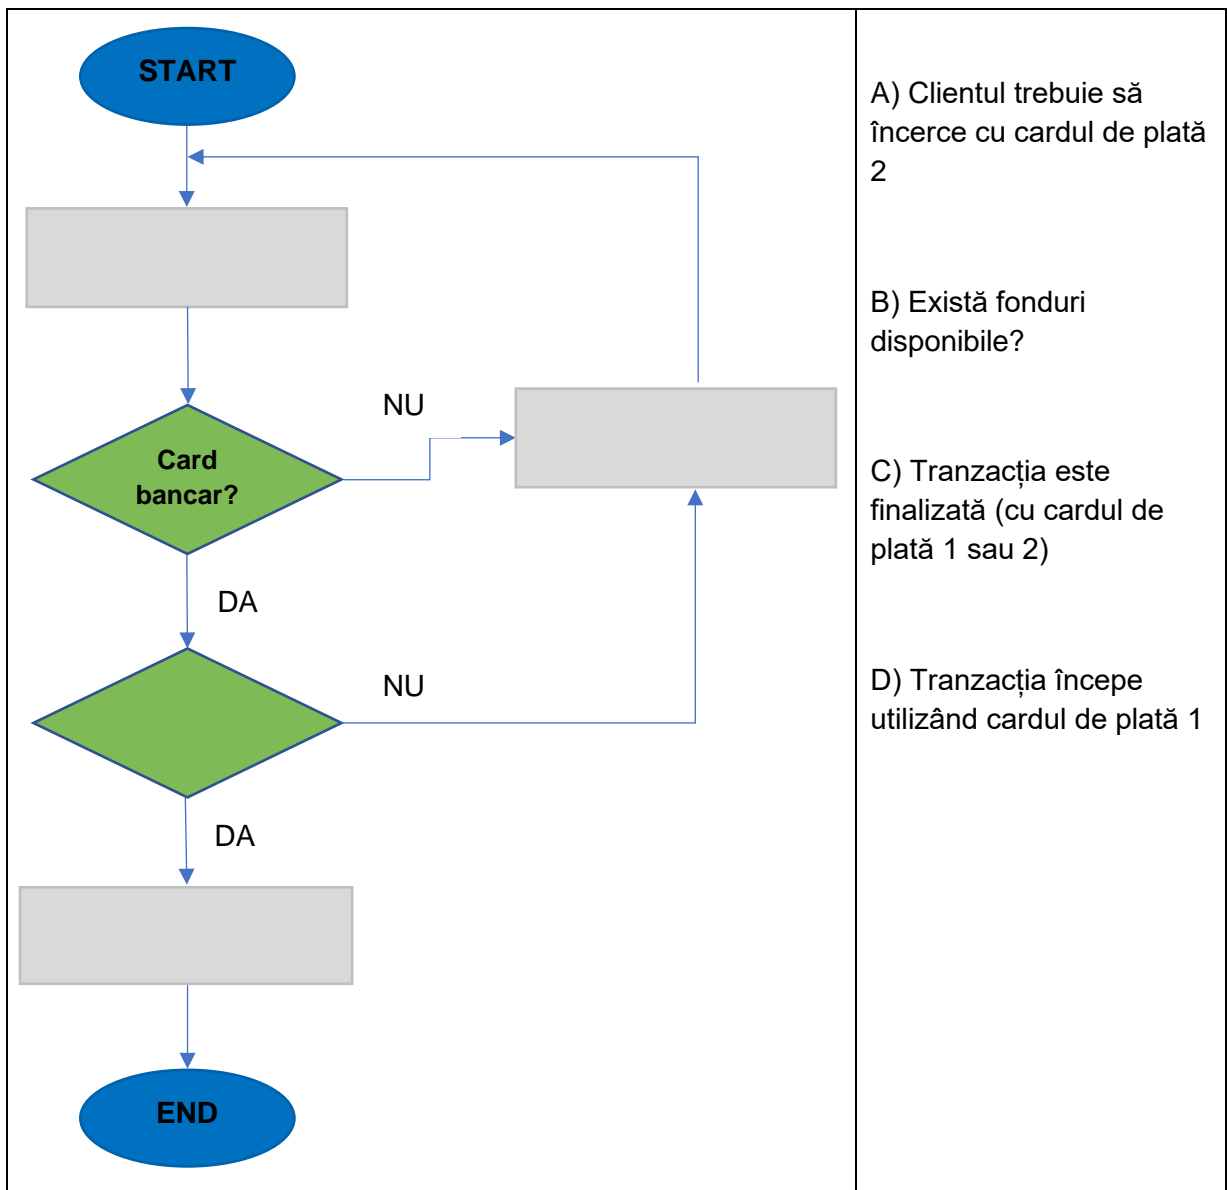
START

NU

Card bancar?

DA

NU

DA

END

A) Clientul trebuie să încerce cu cardul de plată 2

B) Există fonduri disponibile?

C) Tranzacția este finalizată (cu cardul de plată 1 sau 2)

D) Tranzacția începe utilizând cardul de plată 1